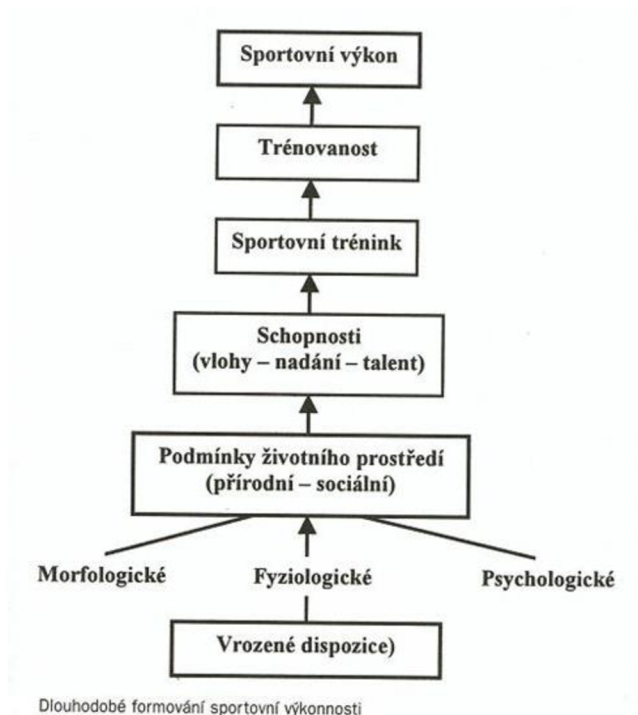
Sportovní výkon

Trénovanost

Sportovní trénink

Schopnosti
(vlohy – nadání – talent)

Podmínky životního prostředí
(přírodní – sociální)

Morfologické

Fyziologické

Psychologické

Vrozené dispozice)

Dlouhodobé formování sportovní výkonnosti